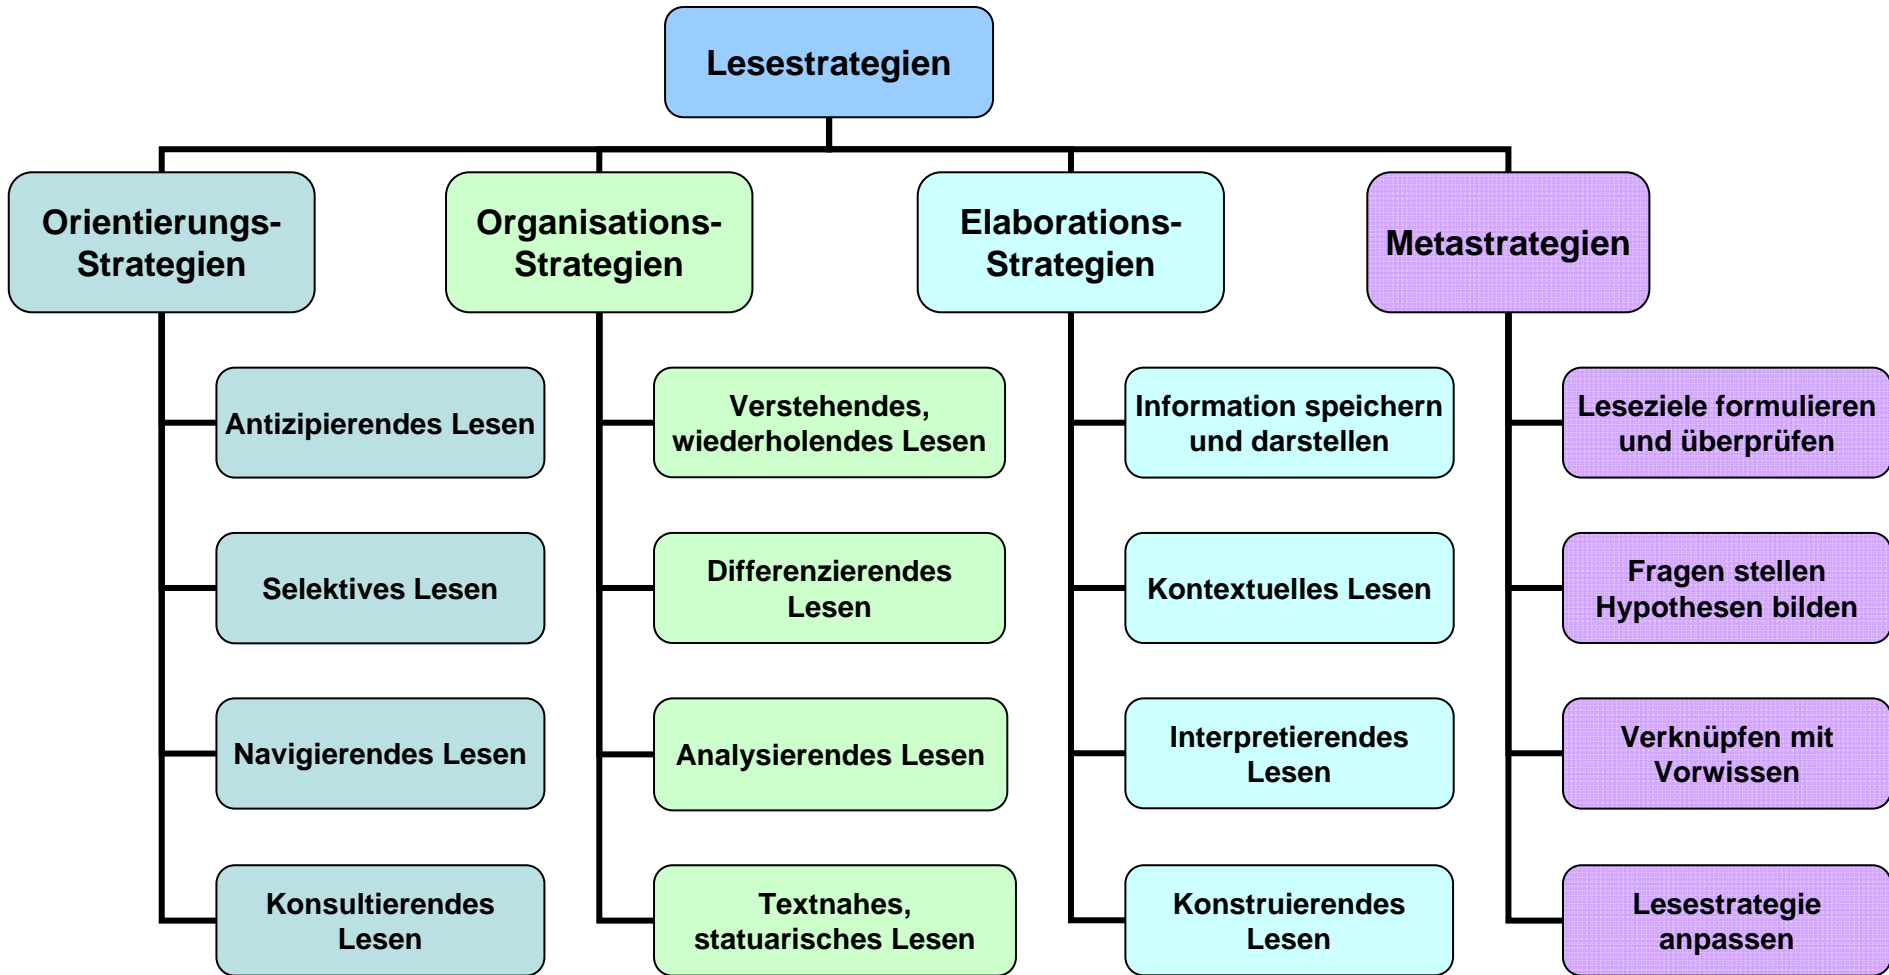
Lesestrategien

Orientierungs-Strategien

Antizipierendes Lesen

Selektives Lesen

Navigierendes Lesen

Konsultierendes Lesen

Organisations-Strategien

Verstehendes, wiederholendes Lesen

Differenzierendes Lesen

Analysierendes Lesen

Textnahes, statuarisches Lesen

Elaborations-Strategien

Information speichern und darstellen

Kontextuelles Lesen

Interpretierendes Lesen

Konstruierendes Lesen

Metastrategien

Leseziele formulieren und überprüfen

Fragen stellen Hypothesen bilden

Verknüpfen mit Vorwissen

Lesestrategie anpassen